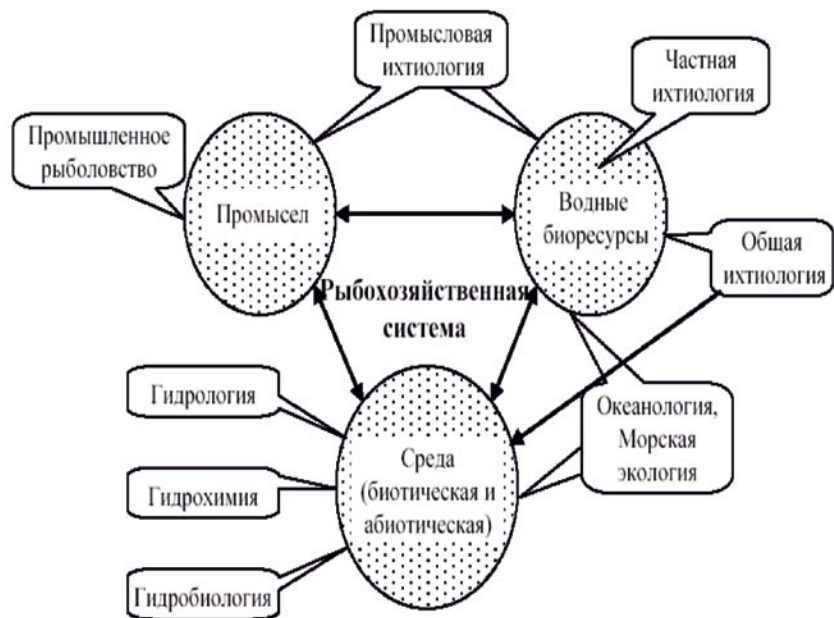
Промысловая ихтиология

Частная ихтиология

Промышленное рыболовство

Промысел

Водные биоресурсы

Общая ихтиология

Рыбохозяйственная система

Гидрология

Океанология, Морская экология

Среда (биотическая и абиотическая)

Гидрохимия

Гидробиология